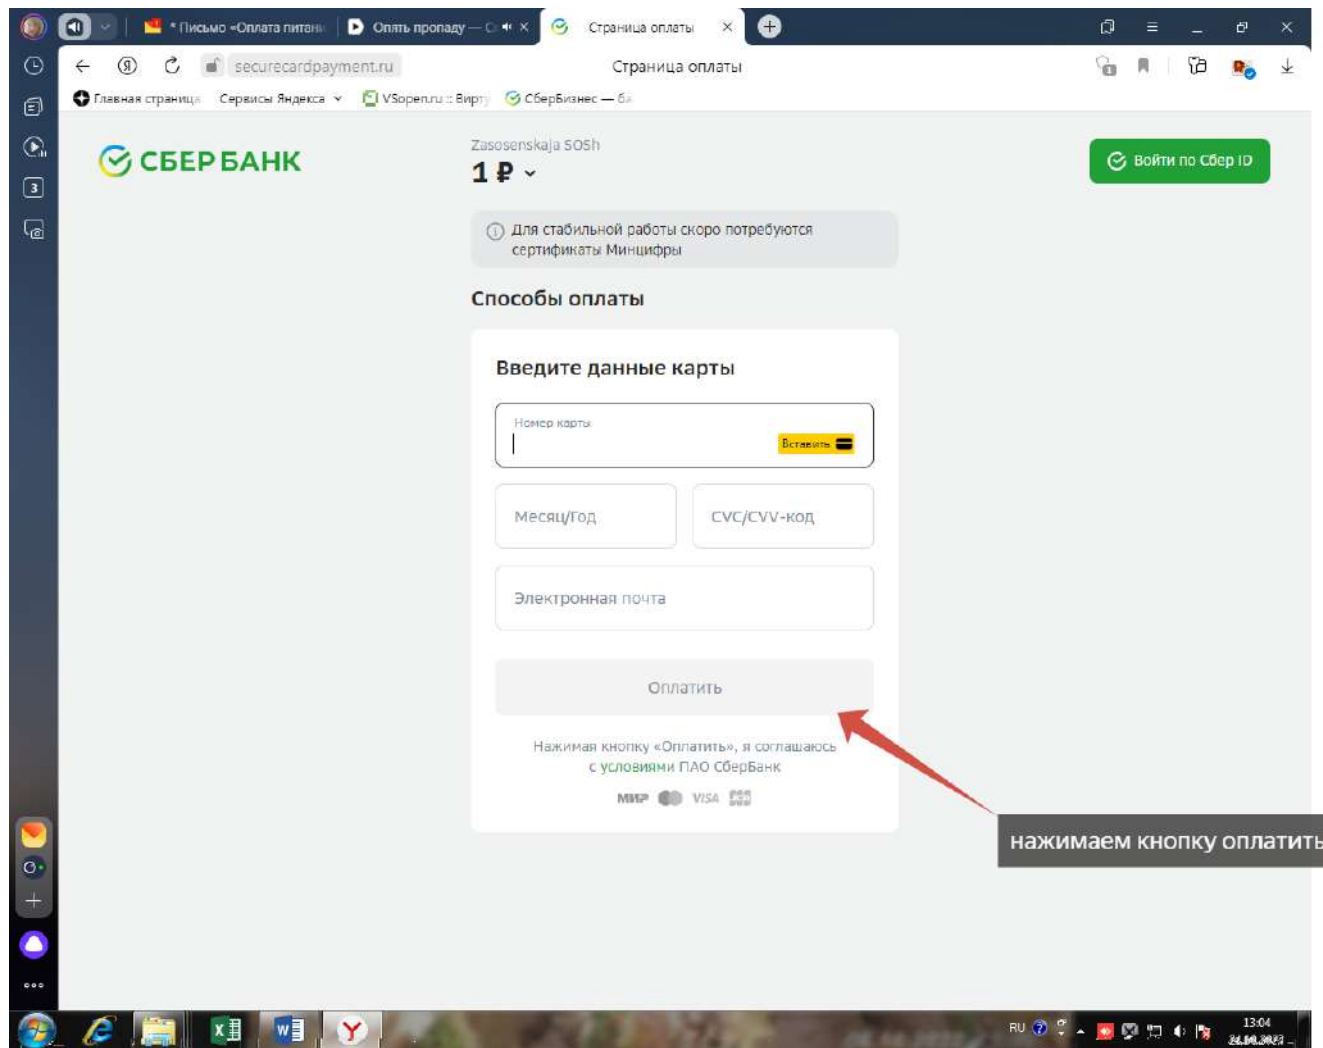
* Письмо «Оплата питани | Опять пропаду — С | Страница оплаты

securecardpayment.ru | Страница оплаты

Главная страница | Сервисы Яндекса | VSopen.ru :: Вирту | СберБизнес — ба

СБЕР БАНК

Zasosenskaja SOSh
1 ₽

Войти по Сбер ID

Для стабильной работы скоро потребуются сертификаты Минцифры

Способы оплаты

Введите данные карты

Номер карты
Вставить

Месяц/Год
CVC/CVV-код

Электронная почта

Оплатить

Нажимая кнопку «Оплатить», я соглашаюсь с условиями ПАО СберБанк

МИР VISA

нажимаем кнопку оплатить

RU 13:04 24.08.2023